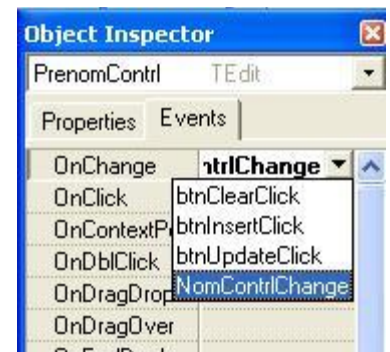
Object Inspector

PrenomContrl TEdit

Properties Events

| | |
|---|---|
| OnChange | ntrlChange |
| OnClick | btnClearClick |
| OnContextP | btnInsertClick |
| OnDblClick | btnUpdateClick |
| OnDragDrop | NomContrlChange |
| OnDragOver | |